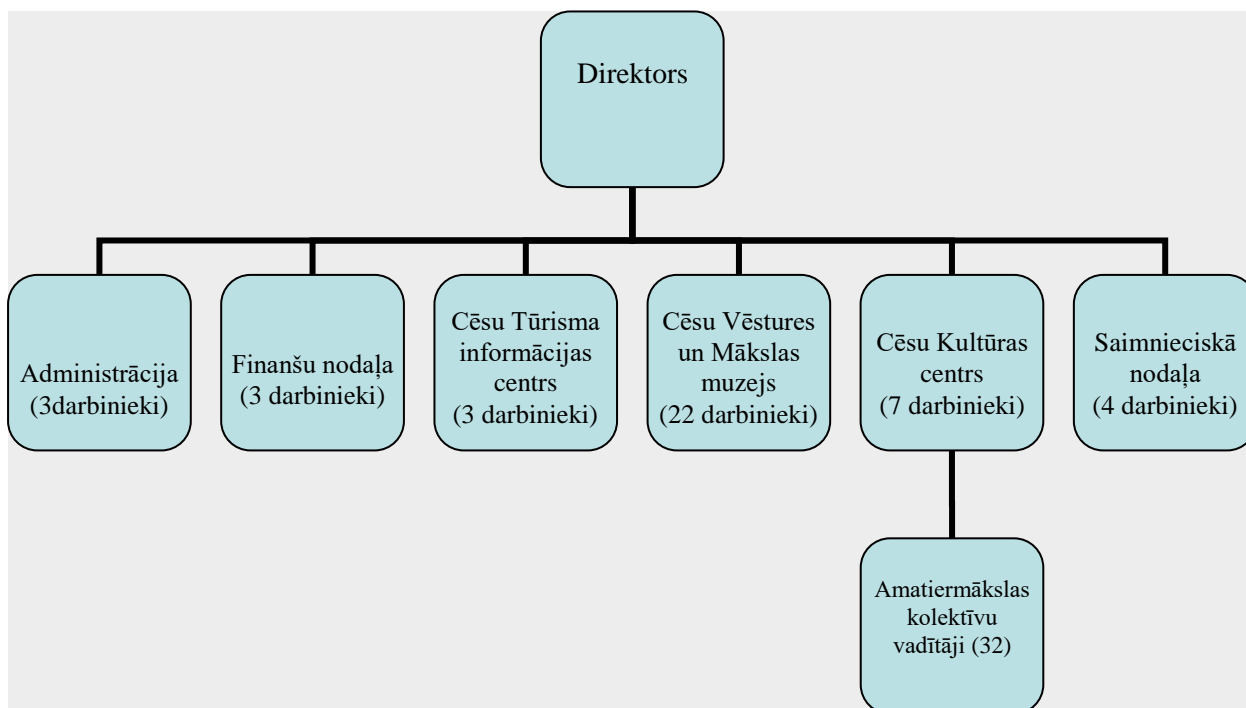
Direktors

Administrācija (3darbinieki)

Finanšu nodaļa (3 darbinieki)

Cēsu Tūrisma informācijas centrs (3 darbinieki)

Cēsu Vēstures un Mākslas muzejs (22 darbinieki)

Cēsu Kultūras centrs (7 darbinieki)

Saimnieciskā nodaļa (4 darbinieki)

Amatiermākslas kolektīvu vadītāji (32)